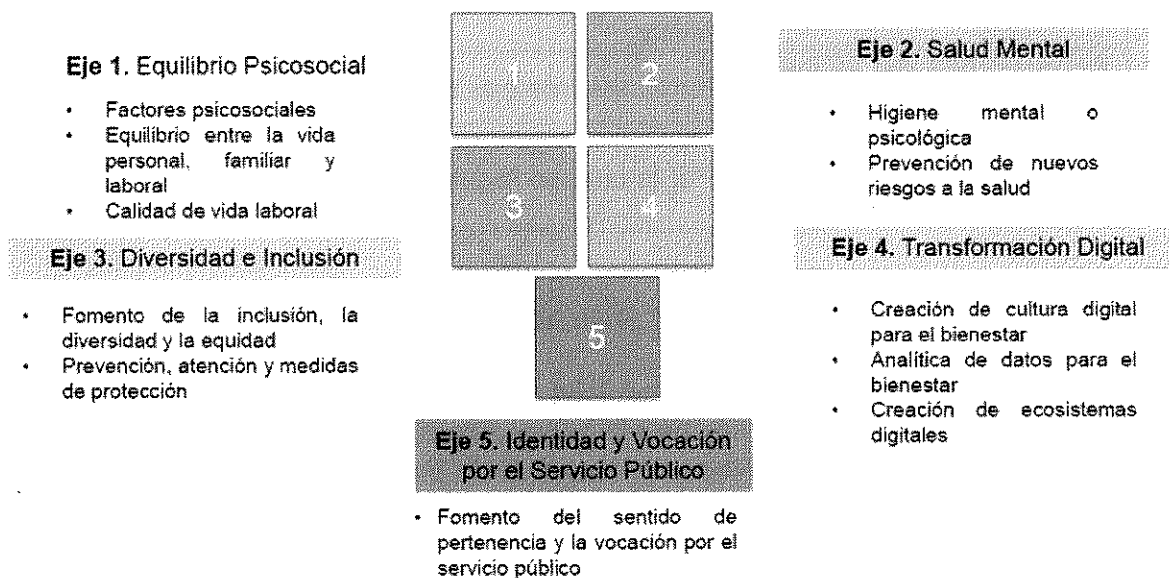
**Eje 1.** Equilibrio Psicosocial

- Factores psicosociales
- Equilibrio entre la vida personal, familiar y laboral
- Calidad de vida laboral

1

2

**Eje 2.** Salud Mental

- Higiene mental o psicológica
- Prevención de nuevos riesgos a la salud

3

4

**Eje 3.** Diversidad e Inclusión

- Fomento de la inclusión, la diversidad y la equidad
- Prevención, atención y medidas de protección

**Eje 4.** Transformación Digital

- Creación de cultura digital para el bienestar
- Analítica de datos para el bienestar
- Creación de ecosistemas digitales

5

**Eje 5.** Identidad y Vocación por el Servicio Público

- Fomento del sentido de pertenencia y la vocación por el servicio público